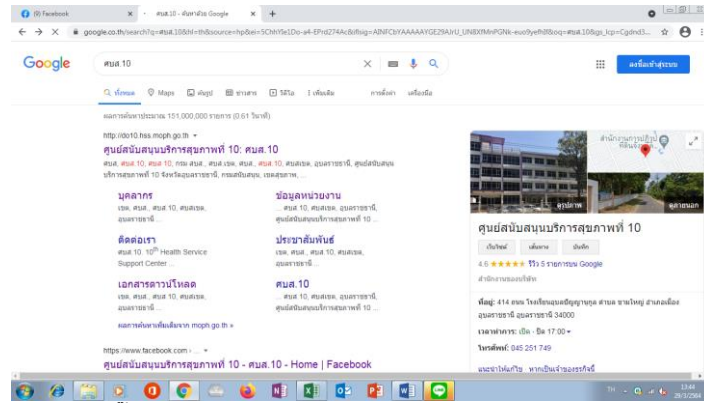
(9) Facebook × ศบส.10 - ค้นหาด้วย Google × +

google.co.th/search?q=ศบส.10&hl=th&source=hp&ei=5ChhYle1Do-a4-EPrd274Ac&iflsig=AINFCbYAAAAAYGE29AJrU_UN8XfMnPGNk-euo9yefh8&oq=ศบส.10&gs_lcp=Cgdnd3...

Google

ศบส.10

ลงชื่อเข้าสู่ระบบ

ทั้งหมด Maps ค้นรูป ข่าวสาร วิดีโอ เพิ่มเติม การตั้งค่า เครื่องมือ

ผลการค้นหาประมาณ 151,000,000 รายการ (0.61 วินาที)

http://do10.hss.moph.go.th

ศูนย์สนับสนุนบริการสุขภาพที่ 10: ศบส.10

ศบส, ศบส.10, ศบส 10, กรม สบส., ศบส.เขต, ศบส., ศบส.10, ศบสเขต, อุบลราชธานี, ศูนย์สนับสนุนบริการสุขภาพที่ 10 จังหวัดอุบลราชธานี, กรมสนับสนุน, เขตสุขภาพ, ...

บุคลากร
เขต, ศบส., ศบส.10, ศบสเขต, อุบลราชธานี ...

ข้อมูลหน่วยงาน
... ศบส.10, ศบสเขต, อุบลราชธานี, ศูนย์สนับสนุนบริการสุขภาพที่ 10, ...

ติดต่อเรา
ศบส.10. $10^{th}$ Health Service Support Center ...

ประชาสัมพันธ์
เขต, ศบส., ศบส.10, ศบสเขต, อุบลราชธานี ...

เอกสารดาวน์โหลด
... ศบส.10, ศบสเขต, อุบลราชธานี ...

ศบส.10
... ศบส.10, ศบสเขต, อุบลราชธานี, ศูนย์สนับสนุนบริการสุขภาพที่ 10, ...

ผลการค้นหาเพิ่มเติมจาก moph.go.th »

https://www.facebook.com › ...

ศูนย์สนับสนุนบริการสุขภาพที่ 10 - ศบส.10 - Home | Facebook

สำนักงานการเลือกตั้ง
ดูรูปภาพ
ดูด้านนอก

ศูนย์สนับสนุนบริการสุขภาพที่ 10

เว็บไซต์ เส้นทาง บันทึก

4.6 ★★★★★ รีวิว 5 รายการบน Google

สำนักงานของรัฐบาล

ที่อยู่: 414 ถนน โรงเรียนอุบลปัญญานุกูล ตำบล ขามใหญ่ อำเภอเมืองอุบลราชธานี อุบลราชธานี 34000

เวลาทำการ: เปิด · ปิด 17:00

โทรศัพท์: 045 251 749

แนะนำให้แก้ไข · หากเป็นเจ้าของธุรกิจนี้

TH 13:44 29/3/2564